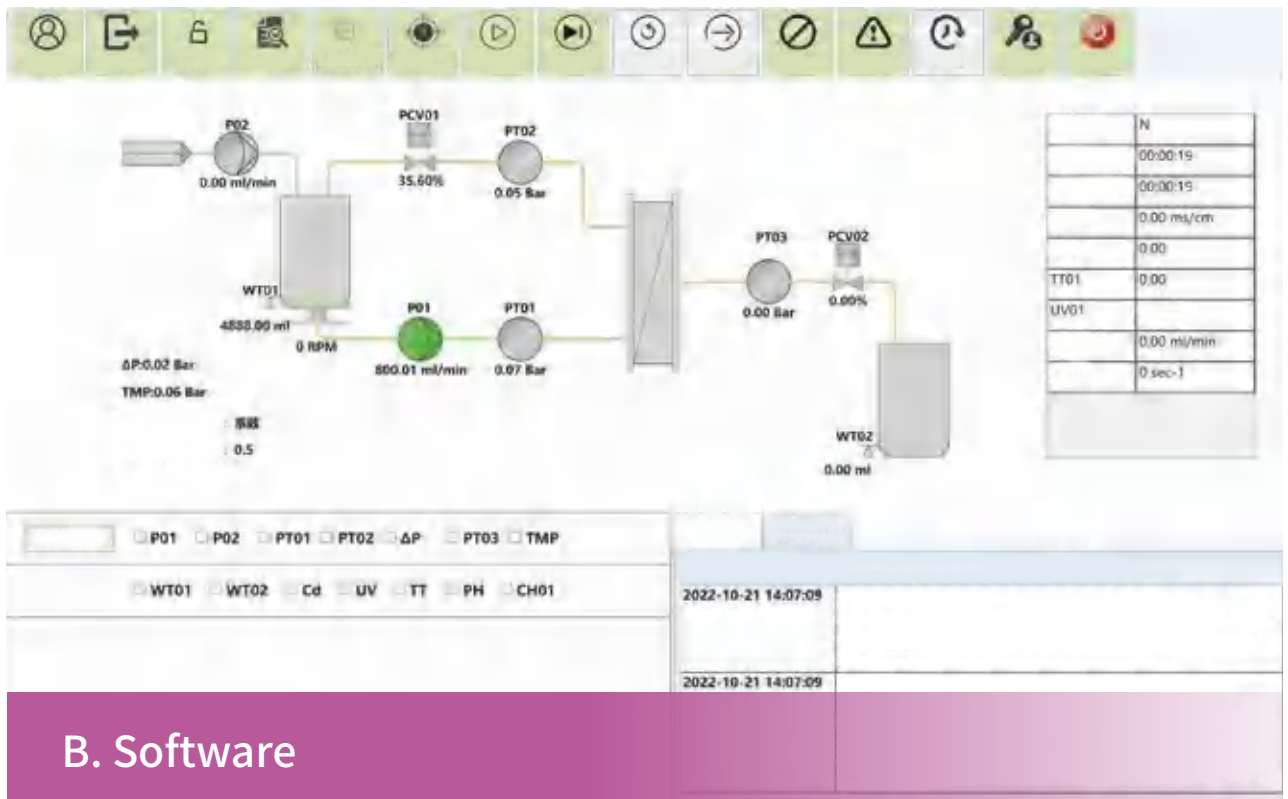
P02
0.00 ml/min

PCV01
35.60%

PT02
0.05 Bar

WT01
4888.00 ml
0 RPM

P01
800.01 ml/min

PT01
0.07 Bar

PT03
0.00 Bar

PCV02
0.00%

WT02
0.00 ml

ΔP:0.02 Bar
TMP:0.06 Bar
: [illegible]
: 0.5

| | N |
|---|---|
| | 00:00:19 |
| | 00:00:19 |
| | 0.00 ms/cm |
| | 0.00 |
| TT01 | 0.00 |
| UV01 | |
| | 0.00 ml/min |
| | 0 sec-1 |

P01 P02 PT01 PT02 ΔP PT03 TMP
WT01 WT02 Cd UV TT PH CH01

2022-10-21 14:07:09
2022-10-21 14:07:09

B. Software